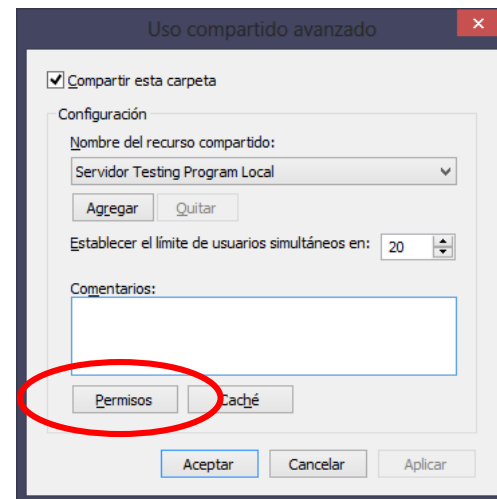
Uso compartido avanzado

Compartir esta carpeta

Configuración

Nombre del recurso compartido:

Servidor Testing Program Local

Agregar Quitar

Establecer el límite de usuarios simultáneos en: 20

Comentarios:

Permisos Caché

Aceptar Cancelar Aplicar